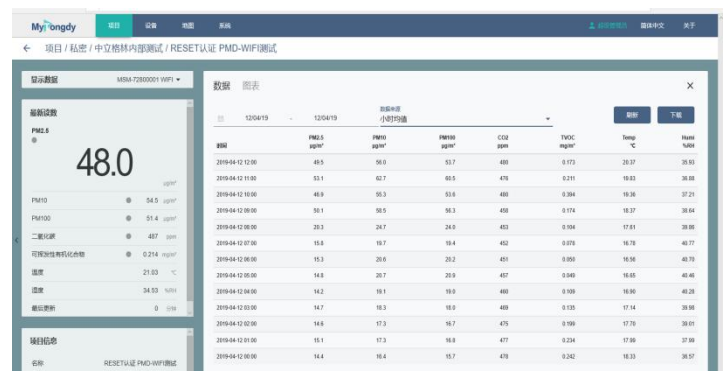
MyTongdy 项目 设备 地图 系统 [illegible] 简体中文 关于

← 项目 / 私密 / 中立格林内部测试 / RESET认证 PMD-WIFI测试

显示数据 MSM-7200001 WIFI ▾

最新读数

PM2.5

48.0

µg/m³

| | | |
|---|---|---|
| PM10 | 54.5 | µg/m³ |
| PM100 | 51.4 | µg/m³ |
| 二氧化碳 | 487 | ppm |
| 可挥发性有机化合物 | 0.214 | mg/m³ |
| 温度 | 21.03 | ℃ |
| 湿度 | 34.53 | %RH |
| 最后更新 | 0 | 分钟 |

项目信息

名称 RESET认证 PMD-WIFI测试

数据 图表

×

12/04/19 - 12/04/19 数据类型 小时均值 ▾ 刷新 下载

| 时间 | PM2.5 µg/m³ | PM10 µg/m³ | PM100 µg/m³ | CO2 ppm | TVOC mg/m³ | Temp ℃ | Humi %RH |
|---|---|---|---|---|---|---|---|
| 2019-04-12 12:00 | 49.5 | 56.0 | 53.7 | 480 | 0.173 | 20.37 | 35.93 |
| 2019-04-12 11:00 | 53.1 | 62.7 | 60.5 | 476 | 0.211 | 19.83 | 36.88 |
| 2019-04-12 10:00 | 46.9 | 55.3 | 53.6 | 480 | 0.394 | 19.36 | 37.21 |
| 2019-04-12 09:00 | 50.1 | 58.5 | 56.3 | 458 | 0.174 | 18.37 | 38.64 |
| 2019-04-12 08:00 | 20.3 | 24.7 | 24.0 | 453 | 0.104 | 17.61 | 39.86 |
| 2019-04-12 07:00 | 15.8 | 19.7 | 19.4 | 452 | 0.078 | 16.78 | 40.77 |
| 2019-04-12 06:00 | 15.3 | 20.6 | 20.2 | 451 | 0.050 | 16.56 | 40.70 |
| 2019-04-12 05:00 | 14.8 | 20.7 | 20.9 | 457 | 0.049 | 16.65 | 40.46 |
| 2019-04-12 04:00 | 14.2 | 19.1 | 19.0 | 460 | 0.109 | 16.90 | 40.28 |
| 2019-04-12 03:00 | 14.7 | 18.3 | 18.0 | 469 | 0.135 | 17.14 | 39.58 |
| 2019-04-12 02:00 | 14.6 | 17.3 | 16.7 | 475 | 0.199 | 17.70 | 39.01 |
| 2019-04-12 01:00 | 15.1 | 17.3 | 16.8 | 477 | 0.234 | 17.99 | 37.99 |
| 2019-04-12 00:00 | 14.4 | 16.4 | 15.7 | 478 | 0.242 | 18.33 | 38.57 |